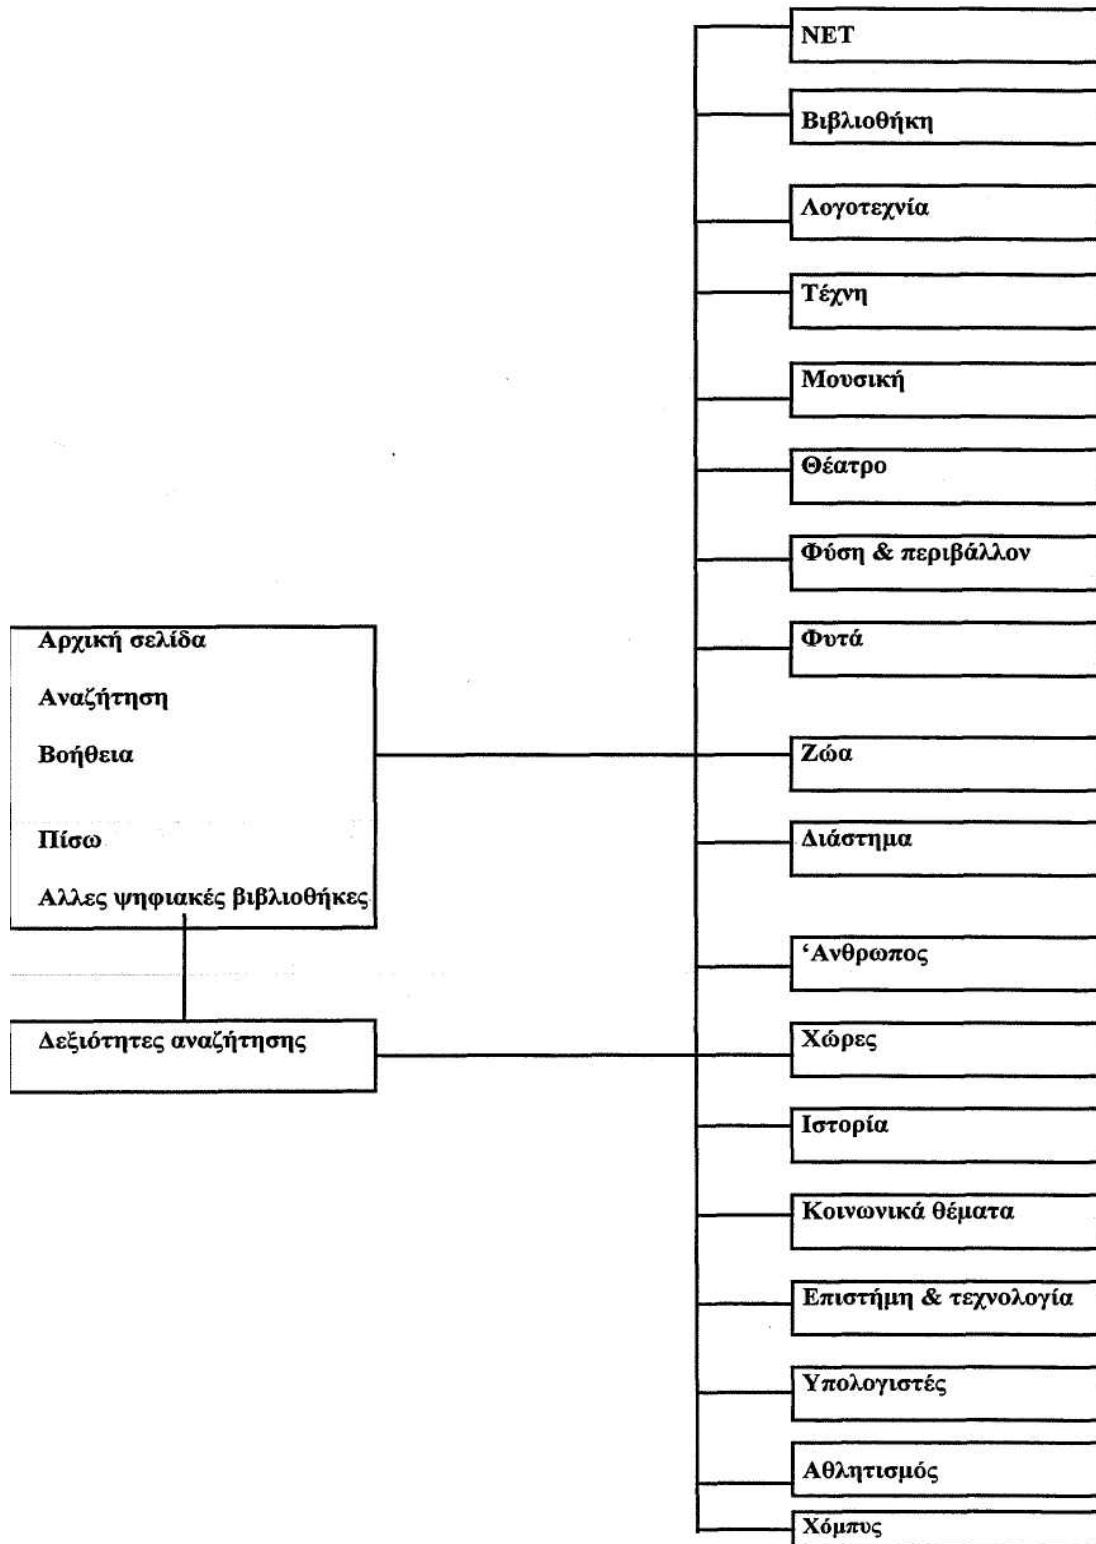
Αρχική σελίδα
Αναζήτηση
Βοήθεια
Πίσω
Αλλες ψηφιακές βιβλιοθήκες

Δεξιότητες αναζήτησης

NET
Βιβλιοθήκη
Λογοτεχνία
Τέχνη
Μουσική
Θέατρο
Φύση & περιβάλλον
Φυτά
Ζώα
Διάστημα
'Ανθρωπος
Χώρες
Ιστορία
Κοινωνικά θέματα
Επιστήμη & τεχνολογία
Υπολογιστές
Αθλητισμός
Χόμπυς